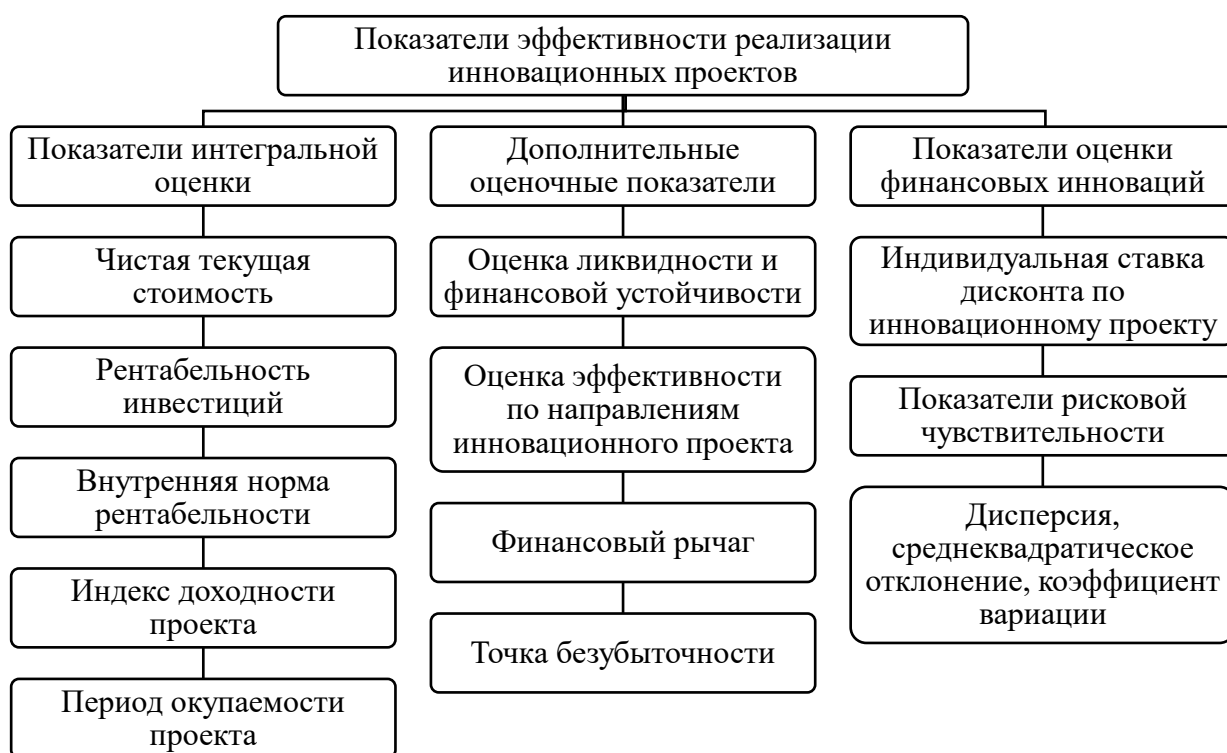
Показатели эффективности реализации инновационных проектов

Показатели интегральной оценки

Чистая текущая стоимость

Рентабельность инвестиций

Внутренняя норма рентабельности

Индекс доходности проекта

Период окупаемости проекта

Дополнительные оценочные показатели

Оценка ликвидности и финансовой устойчивости

Оценка эффективности по направлениям инновационного проекта

Финансовый рычаг

Точка безубыточности

Показатели оценки финансовых инноваций

Индивидуальная ставка дисконта по инновационному проекту

Показатели рисковой чувствительности

Дисперсия, среднеквадратическое отклонение, коэффициент вариации